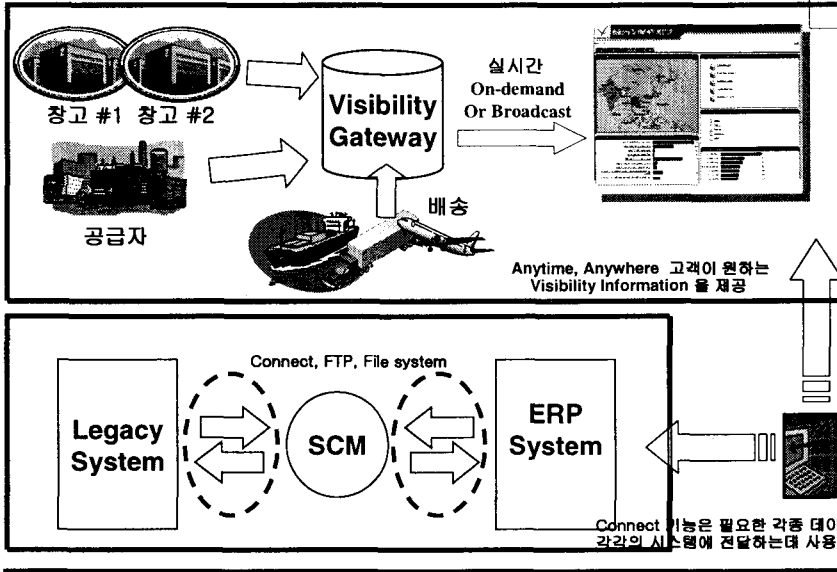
창고 #1 창고 #2

Visibility Gateway

실시간
On-demand
Or Broadcast

공급자

배송

Anytime, Anywhere 고객이 원하는 Visibility Information 을 제공

Connect, FTP, File system

Legacy System

SCM

ERP System

Connect 기능은 필요한 각종 데이
각각의 시스템에 전달하는데 사용